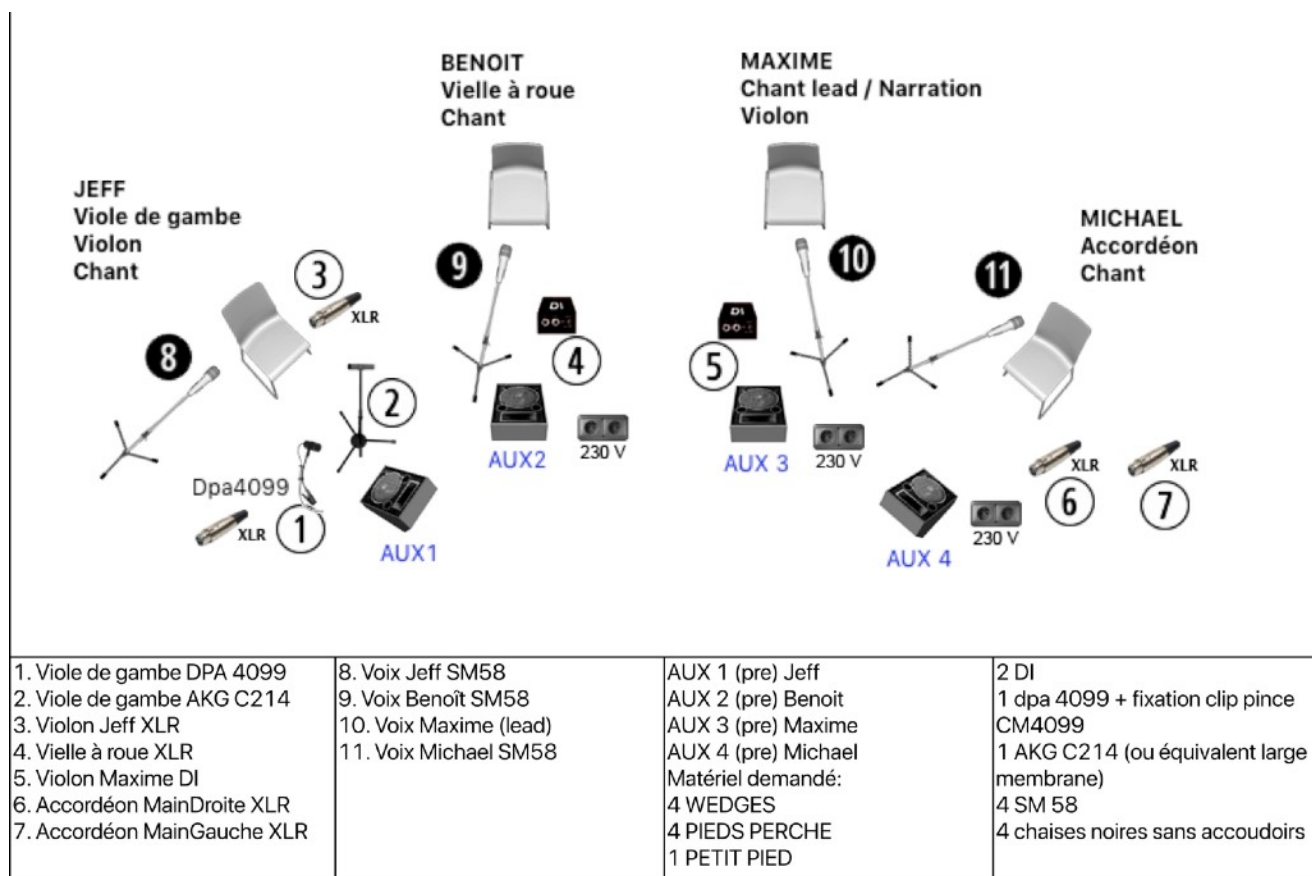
BENOIT
Vielle à roue
Chant

MAXIME
Chant lead / Narration
Violon

JEFF
Viole de gambe
Violon
Chant

MICHAEL
Accordéon
Chant

3 XLR

9

DI

4

5

DI

10

11

8

2

Dpa4099

XLR 1

AUX1

AUX2

230 V

AUX 3

230 V

XLR 6

XLR 7

AUX 4

230 V

| 1. Viole de gambe DPA 4099<br>2. Viole de gambe AKG C214<br>3. Violon Jeff XLR<br>4. Vielle à roue XLR<br>5. Violon Maxime DI<br>6. Accordéon MainDroite XLR<br>7. Accordéon MainGauche XLR | 8. Voix Jeff SM58<br>9. Voix Benoît SM58<br>10. Voix Maxime (lead)<br>11. Voix Michael SM58 | AUX 1 (pre) Jeff<br>AUX 2 (pre) Benoit<br>AUX 3 (pre) Maxime<br>AUX 4 (pre) Michael<br>Matériel demandé:<br>4 WEDGES<br>4 PIEDS PERCHE<br>1 PETIT PIED | 2 DI<br>1 dpa 4099 + fixation clip pince CM4099<br>1 AKG C214 (ou équivalent large membrane)<br>4 SM 58<br>4 chaises noires sans accoudoirs |
|---|---|---|---|